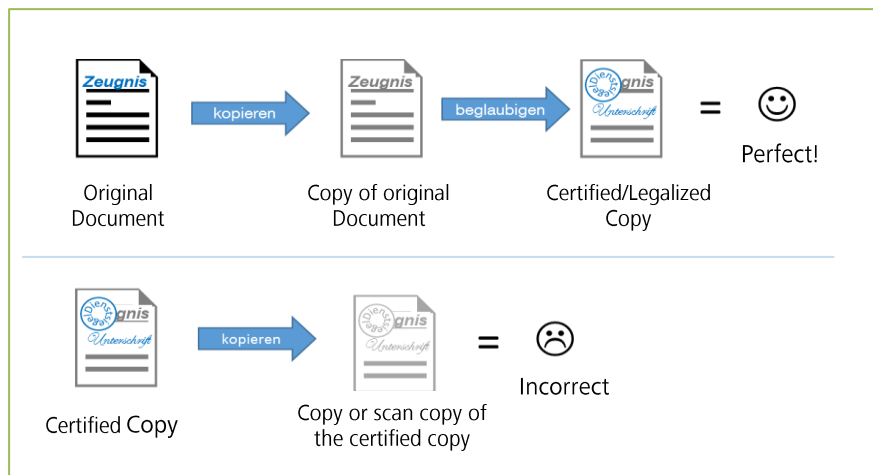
Zeugnis

kopieren

Zeugnis

beglaubigen

Dienstsiegel gnis
Unterschrift

=

☺

Perfect!

Original Document

Copy of original Document

Certified/Legalized Copy

Dienstsiegel gnis
Unterschrift

kopieren

Dienstsiegel gnis
Unterschrift

=

☹

Incorrect

Certified Copy

Copy or scan copy of the certified copy